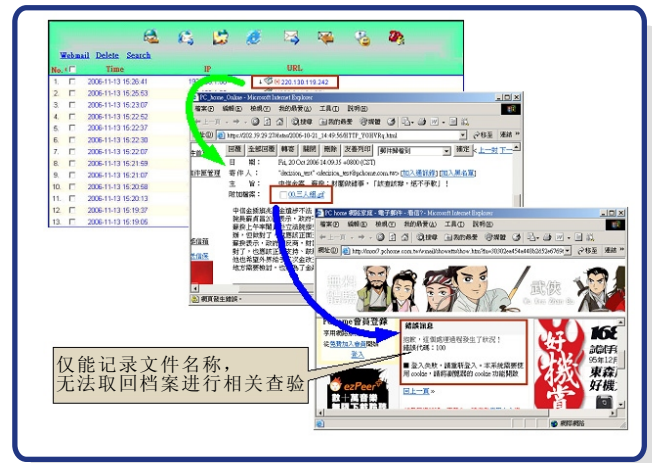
Webmail Delete Search

| No. | | Time | IP | URL |
|---|---|---|---|---|
| 1. | | 2006-11-13 15:26:41 | | 220.130.119.242 |
| 2. | | 2006-11-13 15:25:53 | | |
| 3. | | 2006-11-13 15:23:07 | | |
| 4. | | 2006-11-13 15:22:52 | | |
| 5. | | 2006-11-13 15:22:37 | | |
| 6. | | 2006-11-13 15:22:30 | | |
| 7. | | 2006-11-13 15:22:07 | | |
| 8. | | 2006-11-13 15:21:59 | | |
| 9. | | 2006-11-13 15:21:07 | | |
| 10. | | 2006-11-13 15:20:58 | | |
| 11. | | 2006-11-13 15:20:13 | | |
| 12. | | 2006-11-13 15:19:37 | | |
| 13. | | 2006-11-13 15:19:05 | | |

PC_home_Online - Microsoft Internet Explorer
檔案(F) 編輯(E) 檢視(V) 我的最愛(A) 工具(T) 說明(H)
https://202.39.29.27/webs/2006-10-21_14:49:56/HTTP_Y0HVRq.html
回覆 全部回覆 轉寄 關閉 搜尋 友善列印
日 期： Fri, 20 Oct 2006 14:09:35 +0800 (CST)
寄件人： "election_test" <election_test@pchome.com.tw> [加入通訊錄]
主 旨：
附加檔案： 00三人爆.url
網頁發生錯誤。

PC home 網路家庭 - 電子郵件 - 看信? - Microsoft Internet Explorer
檔案(F) 編輯(E) 檢視(V) 我的最愛(A) 工具(T) 說明(H)
http://mms07.pchome.com.tw/mmslist/showattachment
錯誤訊息
抱歉，從系統發生了狀況！
錯誤代碼：100
登入失敗，請重新登入。
確定
回上一頁
網際網路

仅能记录文件名称，
无法取回档案进行相关查验